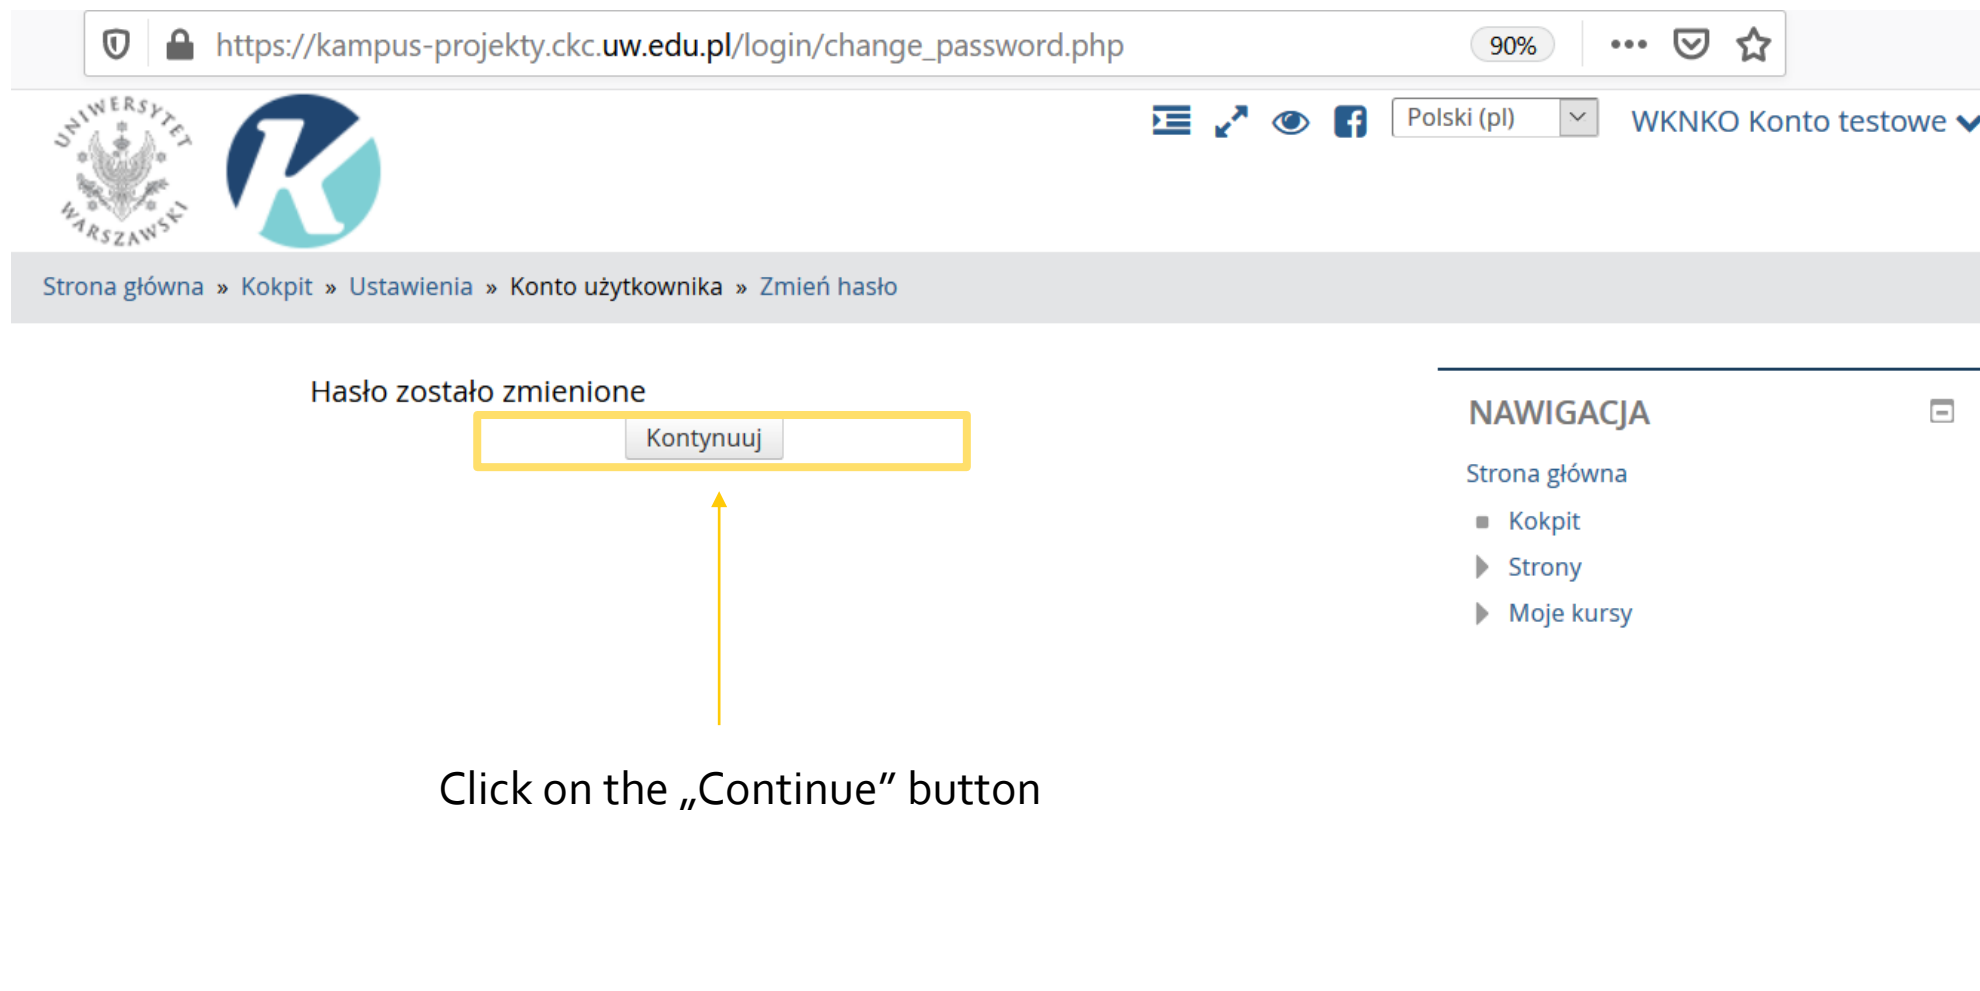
https://kampus-projekty.ckc.uw.edu.pl/login/change_password.php 90% •••

UNIWERSYTET WARSZAWSKI

Polski (pl) WKNKO Konto testowe

Strona główna » Kokpit » Ustawienia » Konto użytkownika » Zmień hasło

Hasło zostało zmienione

Kontynuuj

Click on the „Continue” button

NAWIGACJA

Strona główna

Kokpit

Strony

Moje kursy